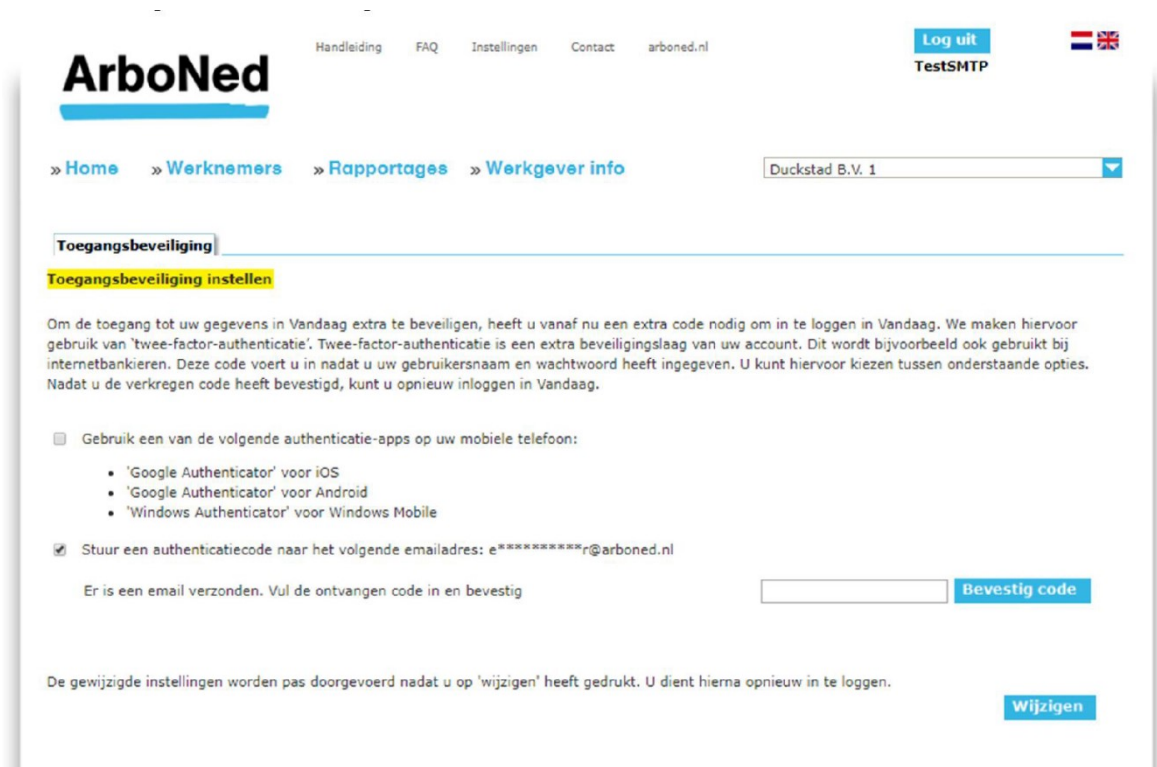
ArboNed

Handleiding FAQ Instellingen Contact arboned.nl

Log uit
TestSMTP

» Home » Werknemers » Rapportages » Werkgever info

Duckstad B.V. 1

Toegangsbeveiliging

Toegangsbeveiliging instellen

Om de toegang tot uw gegevens in Vandaag extra te beveiligen, heeft u vanaf nu een extra code nodig om in te loggen in Vandaag. We maken hiervoor gebruik van 'twee-factor-authenticatie'. Twee-factor-authenticatie is een extra beveiligingslaag van uw account. Dit wordt bijvoorbeeld ook gebruikt bij internetbankieren. Deze code voert u in nadat u uw gebruikersnaam en wachtwoord heeft ingegeven. U kunt hiervoor kiezen tussen onderstaande opties. Nadat u de verkregen code heeft bevestigd, kunt u opnieuw inloggen in Vandaag.

Gebruik een van de volgende authenticatie-apps op uw mobiele telefoon:

- 'Google Authenticator' voor iOS
- 'Google Authenticator' voor Android
- 'Windows Authenticator' voor Windows Mobile

Stuur een authenticatiecode naar het volgende emailadres: e**********r@arboned.nl

Er is een email verzonden. Vul de ontvangen code in en bevestig

Bevestig code

De gewijzigde instellingen worden pas doorgevoerd nadat u op 'wijzigen' heeft gedrukt. U dient hierna opnieuw in te loggen.

Wijzigen